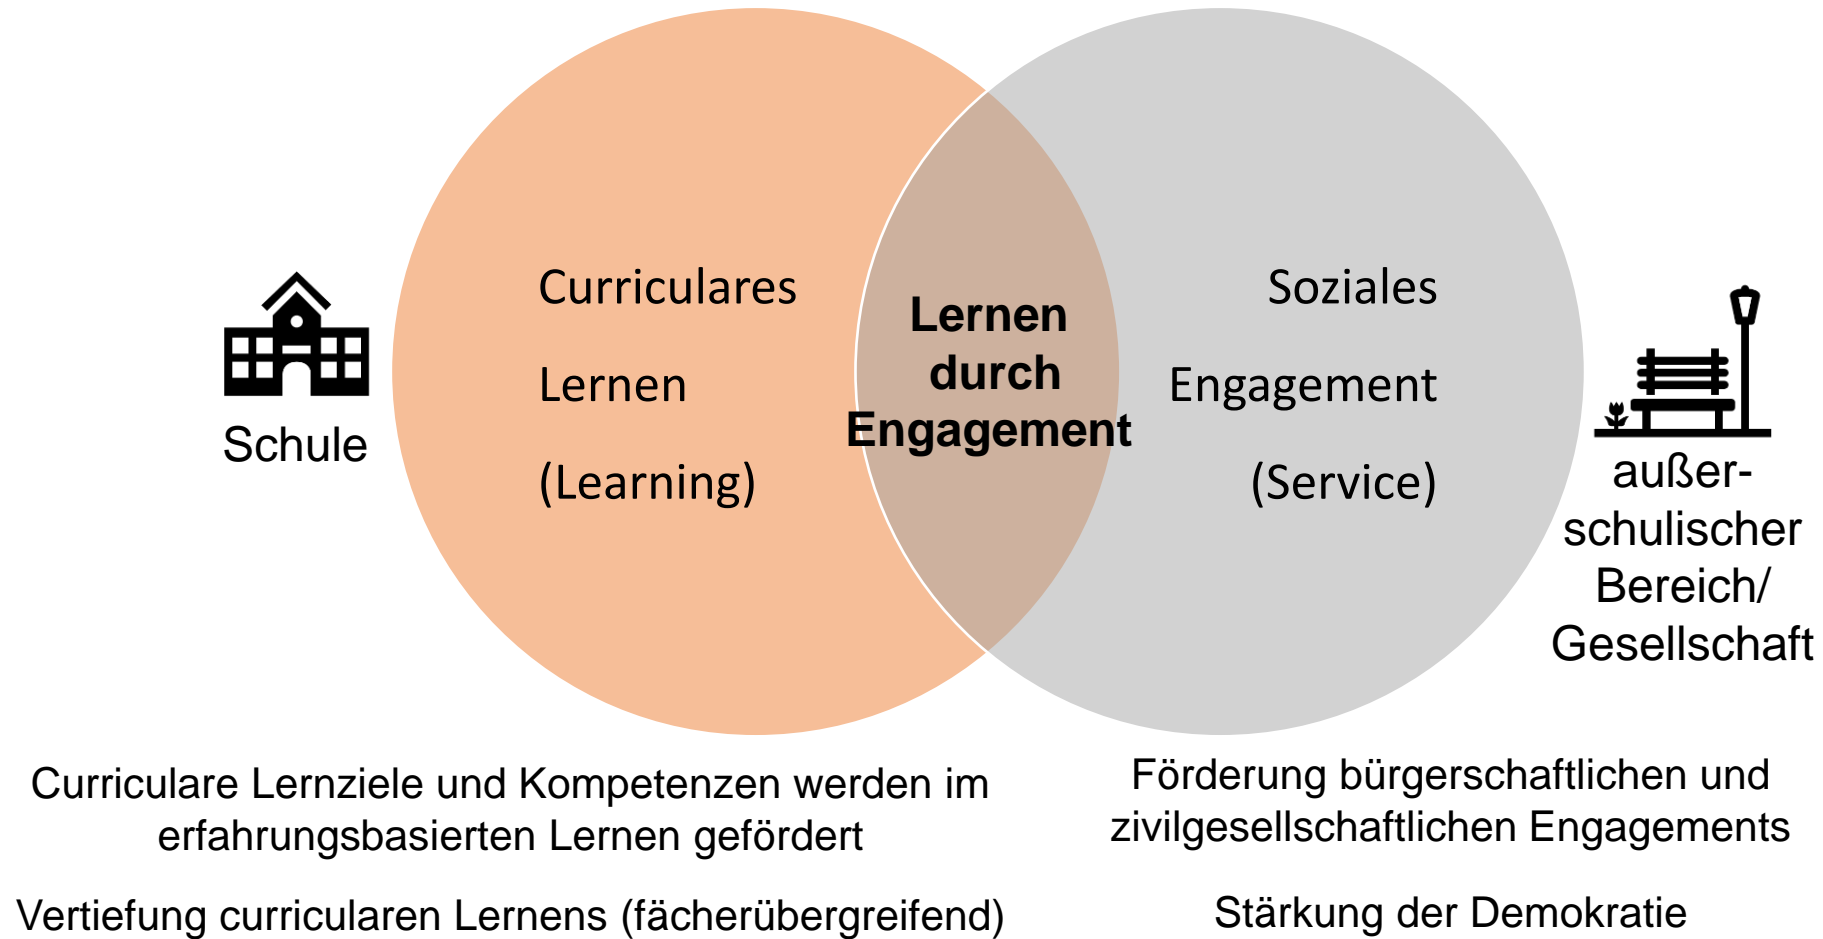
Schule

Curriculares

Lernen

(Learning)

Lernen durch Engagement

Soziales

Engagement

(Service)

außerschulischer Bereich/ Gesellschaft

Curriculare Lernziele und Kompetenzen werden im erfahrungsbasierten Lernen gefördert

Vertiefung curricularen Lernens (fächerübergreifend)

Förderung bürgerschaftlichen und zivilgesellschaftlichen Engagements

Stärkung der Demokratie